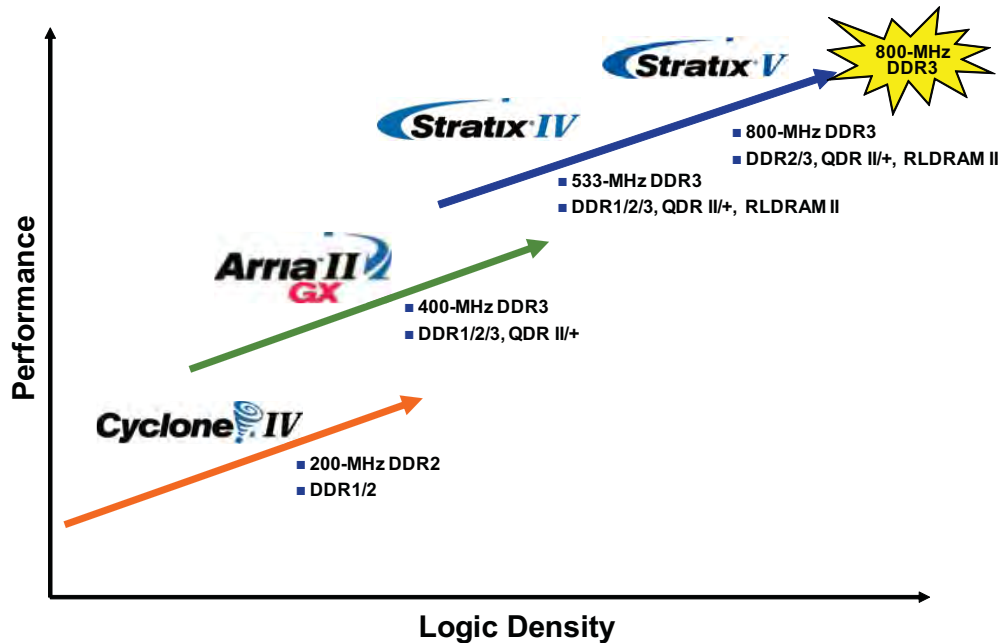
800-MHz DDR3

Stratix V

Stratix IV

800-MHz DDR3
DDR2/3, QDR II/+, RLDRAM II

533-MHz DDR3
DDR1/2/3, QDR II/+, RLDRAM II

Arria II GX

400-MHz DDR3
DDR1/2/3, QDR II/+

Cyclone IV

200-MHz DDR2
DDR1/2

Performance

Logic Density